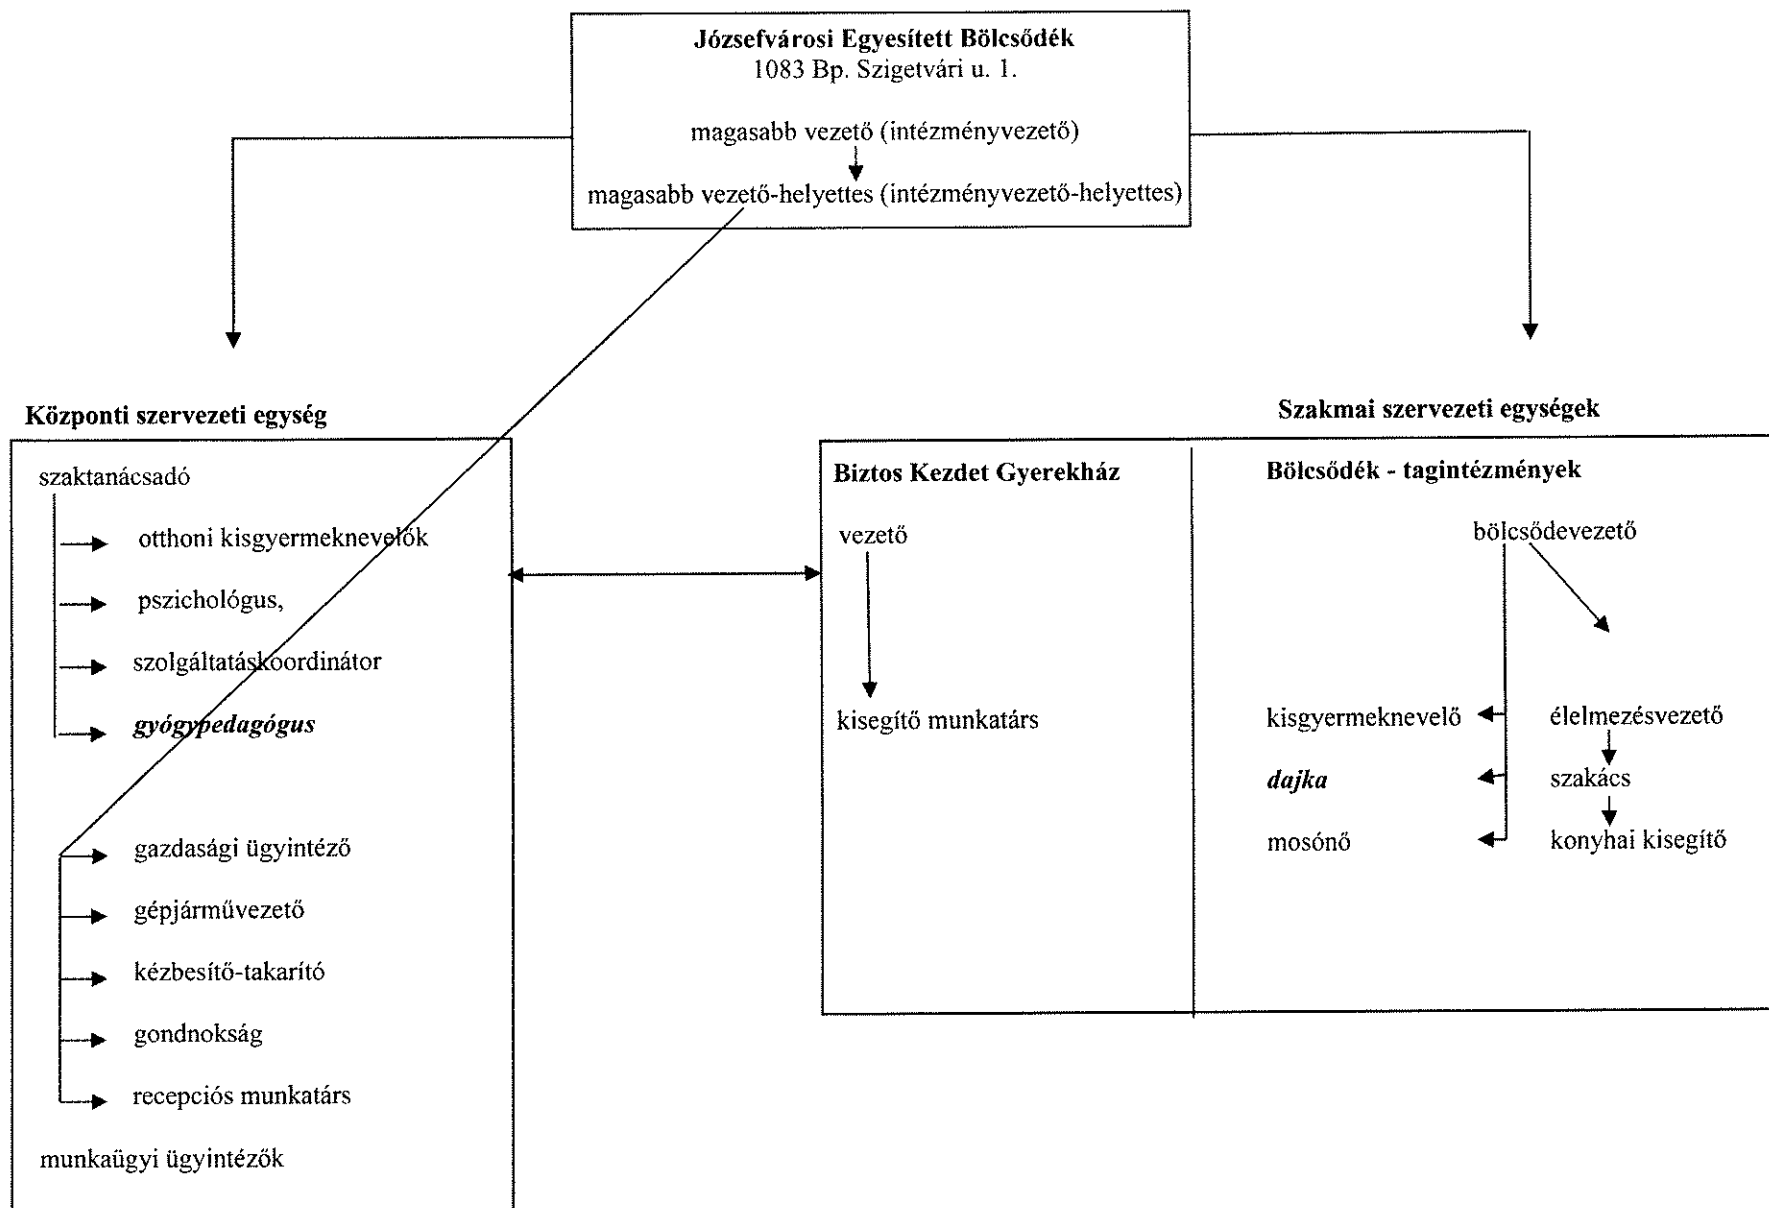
**Józsefvárosi Egyesített Bölcsődék**
1083 Bp. Szigetvári u. 1.

magasabb vezető (intézményvezető)

magasabb vezető-helyettes (intézményvezető-helyettes)

**Központi szervezeti egység**

szaktanácsadó

otthoni kisgyermeknevelők

pszichológus,

szolgáltatáskoordinátor

***gyógypedagógus***

gazdasági ügyintéző

gépjárművezető

kézbesítő-takarító

gondnokság

recepciós munkatárs

munkaügyi ügyintézők

**Szakmai szervezeti egységek**

**Biztos Kezdet Gyerekház**

vezető

kisegítő munkatárs

**Bölcsődék - tagintézmények**

bölcsődevezető

kisgyermeknevelő

***dajka***

mosónő

élelmezésvezető

szakács

konyhai kisegítő